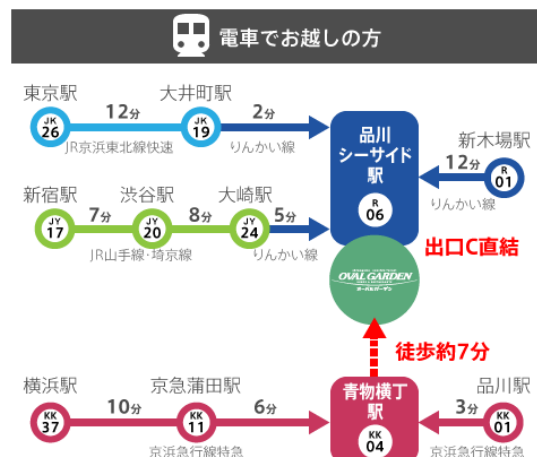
電車でお越しの方

東京駅
JK 26
12分
大井町駅
JK 19
2分
JR京浜東北線快速
りんかい線

品川シーサイド駅
R 06

新木場駅
12分
R 01
りんかい線

新宿駅
JY 17
7分
渋谷駅
JY 20
8分
大崎駅
JY 24
5分
JR山手線・埼京線
りんかい線

出口C直結

OVAL GARDEN
オーバルガーデン

徒歩約7分

横浜駅
KK 37
10分
京急蒲田駅
KK 11
6分
京浜急行線特急

青物横丁駅
KK 04

品川駅
3分
KK 01
京浜急行線特急